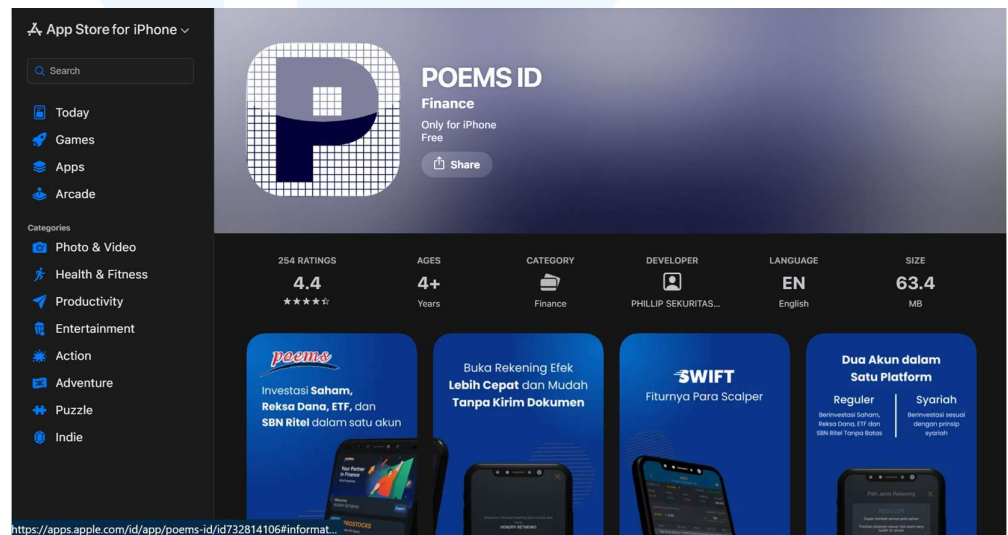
App Store for iPhone

Search

Today
Games
Apps
Arcade

Categories
Photo & Video
Health & Fitness
Productivity
Entertainment
Action
Adventure
Puzzle
Indie

POEMS ID
Finance
Only for iPhone
Free
Share

| 254 RATINGS | AGES | CATEGORY | DEVELOPER | LANGUAGE | SIZE |
|---|---|---|---|---|---|
| 4.4 | 4+ | | | EN | 63.4 |
| ★★★★☆ | Years | Finance | PHILLIP SEKURITAS... | English | MB |

poems
Investasi Saham, Reksa Dana, ETF, dan SBN Ritel dalam satu akun

Buka Rekening Efek Lebih Cepat dan Mudah Tanpa Kirim Dokumen

SWIFT
Fiturnya Para Scalper

Dua Akun dalam Satu Platform
Reguler
Berinvestasi Saham, Reksa Dana, ETF dan SBN Ritel Tanpa Batas
Syariah
Berinvestasi sesuai dengan prinsip syariah

https://apps.apple.com/id/app/poems-id/id732814106#informat...